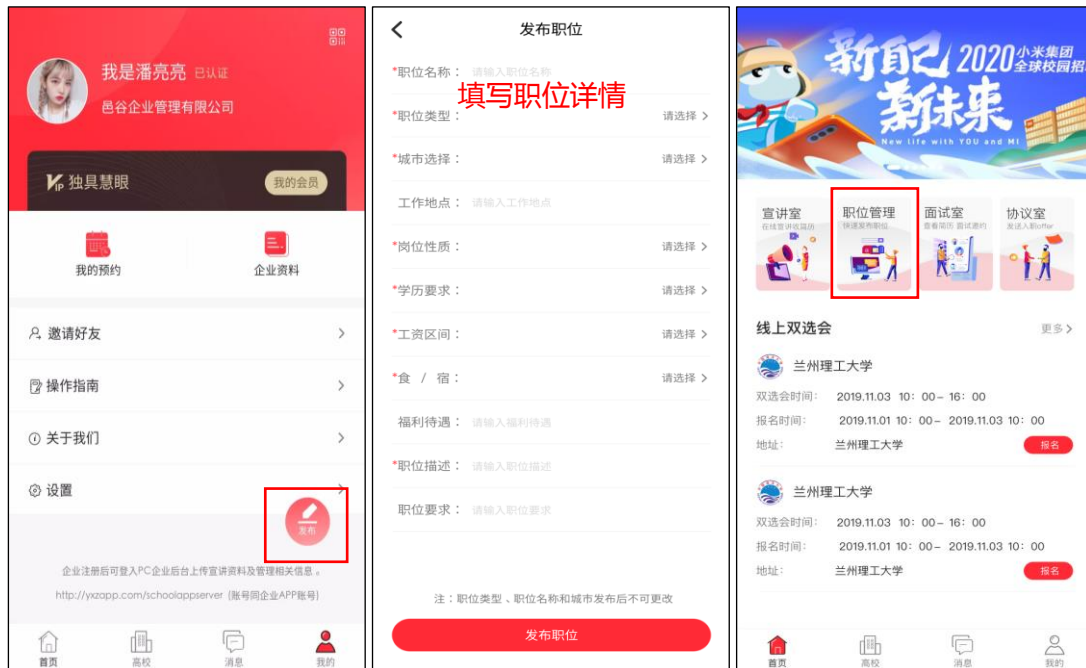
我是潘亮亮 已认证
邑谷企业管理有限公司
独具慧眼
我的会员
我的预约
企业资料
邀请好友
操作指南
关于我们
设置
发布
企业注册后可登入PC企业后台上传宣讲资料及管理相关信息。
http://yxzapp.com/schoolappserver（账号同企业APP账号）
首页
高校
消息
我的

发布职位
*职位名称： 请输入职位名称
填写职位详情
*职位类型： 请选择
*城市选择： 请选择
工作地点： 请输入工作地点
*岗位性质： 请选择
*学历要求： 请选择
*工资区间： 请选择
*食 / 宿： 请选择
福利待遇： 请输入福利待遇
*职位描述： 请输入职位描述
职位要求： 请输入职位要求
注：职位类型、职位名称和城市发布后不可更改
发布职位

新自己 新未来
2020 小米集团 全球校园招
New life with YOU and MI
宣讲室
在线宣讲追踪
职位管理
快速发布职位
面试室
查看简历 面试邀约
协议室
发送入职offer
线上双选会
更多
兰州理工大学
双选会时间： 2019.11.03 10：00－16：00
报名时间： 2019.11.01 10：00－2019.11.03 10：00
地址： 兰州理工大学
报名
兰州理工大学
双选会时间： 2019.11.03 10：00－16：00
报名时间： 2019.11.01 10：00－2019.11.03 10：00
地址： 兰州理工大学
报名
首页
高校
消息
我的